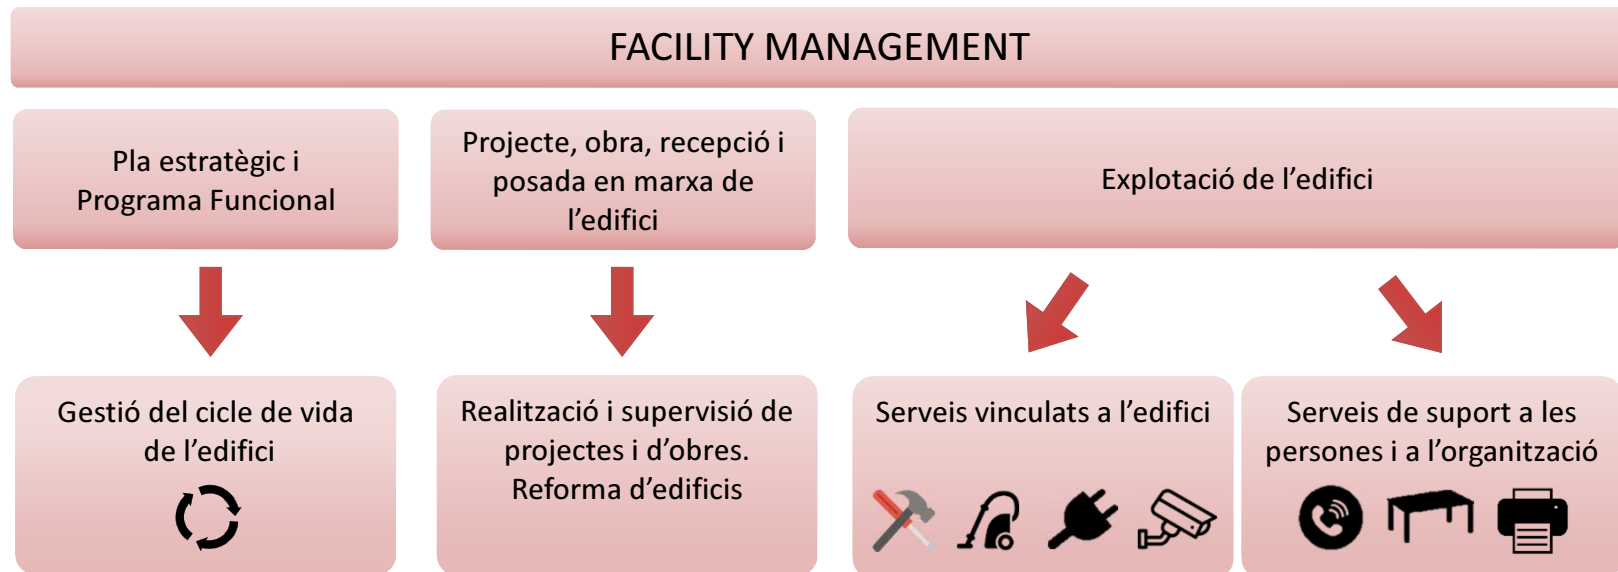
FACILITY MANAGEMENT

Pla estratègic i Programa Funcional

Projecte, obra, recepció i posada en marxa de l'edifici

Explotació de l'edifici

Gestió del cicle de vida de l'edifici

Realització i supervisió de projectes i d'obres. Reforma d'edificis

Serveis vinculats a l'edifici

Serveis de suport a les persones i a l'organització